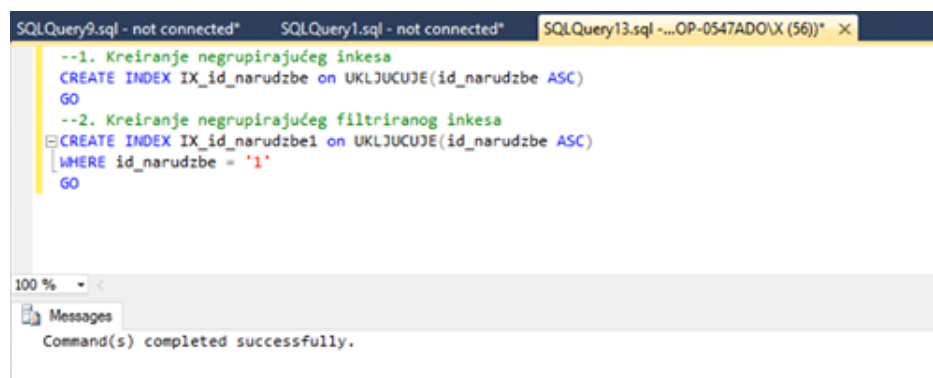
SQLQuery9.sql - not connected*
SQLQuery1.sql - not connected*
SQLQuery13.sql -...OP-0547ADO\X (56))* ×

--1. Kreiranje negrupirajućeg inkesa
CREATE INDEX IX_id_narudzbe on UKLJUCUJE(id_narudzbe ASC)
GO
--2. Kreiranje negrupirajućeg filtriranog inkesa
CREATE INDEX IX_id_narudzbe1 on UKLJUCUJE(id_narudzbe ASC)
WHERE id_narudzbe = '1'
GO

100 %

Messages

Command(s) completed successfully.